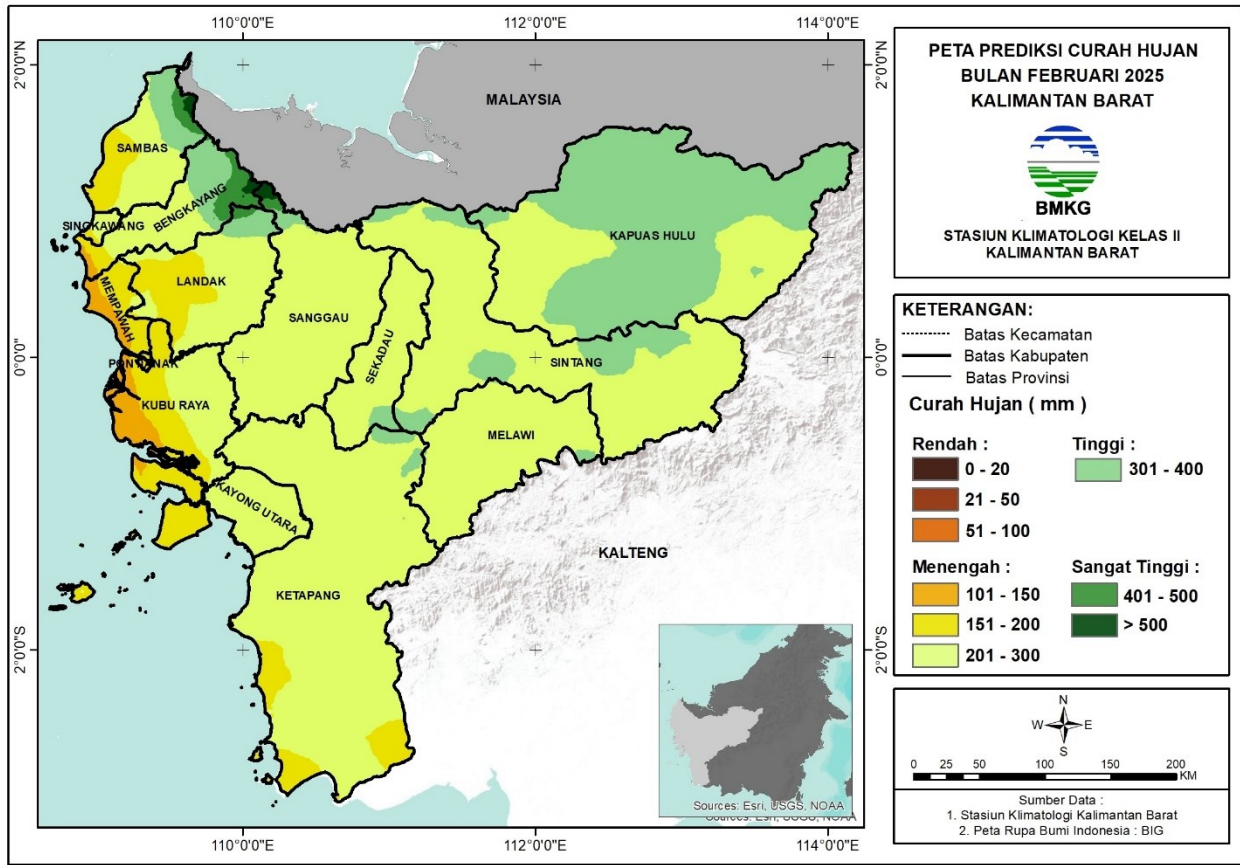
110°0'0"E
112°0'0"E
114°0'0"E
2°0'0"N
0°0'0"
2°0'0"S
2°0'0"N
0°0'0"
2°0'0"S

MALAYSIA
SAMBAS
SINGKAWANG
BENGKAYANG
LANDAK
MEMPAWAH
PONTIANAK
KUBU RAYA
SANGGAU
SEKADAU
KAPUAS HULU
SINTANG
MELAWI
KAYONG UTARA
KETAPANG
KALTENG

Sources: Esri, USGS, NOAA
Sources: Esri, USGS, NOAA

110°0'0"E
112°0'0"E
114°0'0"E

PETA PREDIKSI CURAH HUJAN
BULAN FEBRUARI 2025
KALIMANTAN BARAT

BMKG

STASIUN KLIMATOLOGI KELAS II
KALIMANTAN BARAT

KETERANGAN:
Batas Kecamatan
Batas Kabupaten
Batas Provinsi

Curah Hujan ( mm )

Rendah :
0 - 20
21 - 50
51 - 100

Tinggi :
301 - 400

Menengah :
101 - 150
151 - 200
201 - 300

Sangat Tinggi :
401 - 500
> 500

N
W
E
S

0 25 50 100 150 200 KM

Sumber Data :
1. Stasiun Klimatologi Kalimantan Barat
2. Peta Rupa Bumi Indonesia : BIG